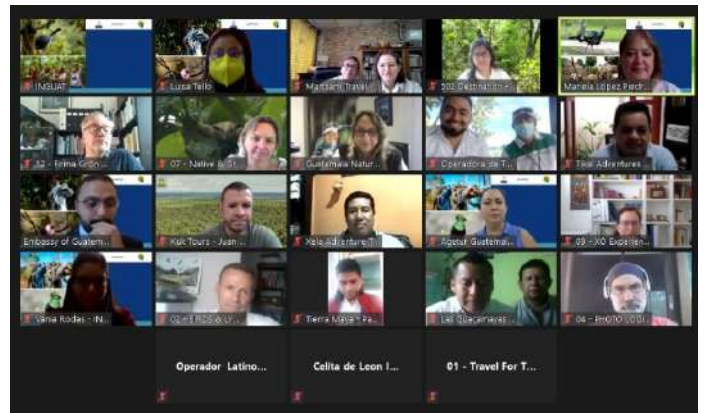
INGUAT
Luisa Tello
Maristani Travel
502 Destination -
Mariela López Rech...
32 - Erma Grön...
07 - Native & Si...
Guatemala Natur...
Operadora de T...
Tikal Adventures...
Embassy of Guatem...
Kuk Tours - Juan ...
Xela Adventure T...
Agetur Guatemal...
08 - XO Experien...
Vania Rodas - IN...
09 - BIRDS & W...
Tierra Maya - Pa...
Las Guacamayas...
04 - PHOTO LOGI...
Operador Latino...
Celita de Leon I...
01 - Travel For T...